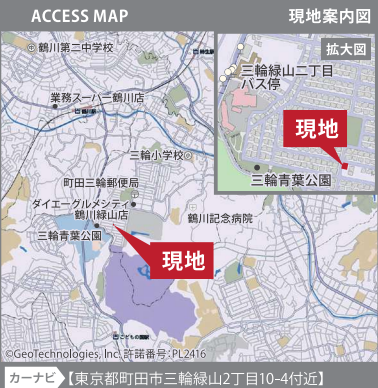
ACCESS MAP

現地案内図

拡大図

三輪緑山二丁目バス停

現地

三輪青葉公園

鶴川第二中学校

業務スーパー鶴川店

三輪小学校

町田三輪郵便局

ダイエーグルメシティ鶴川緑山店

鶴川記念病院

三輪青葉公園

現地

©GeoTechnologies, Inc. 許諾番号:PL2416

カーナビ 【東京都町田市三輪緑山2丁目10-4付近】